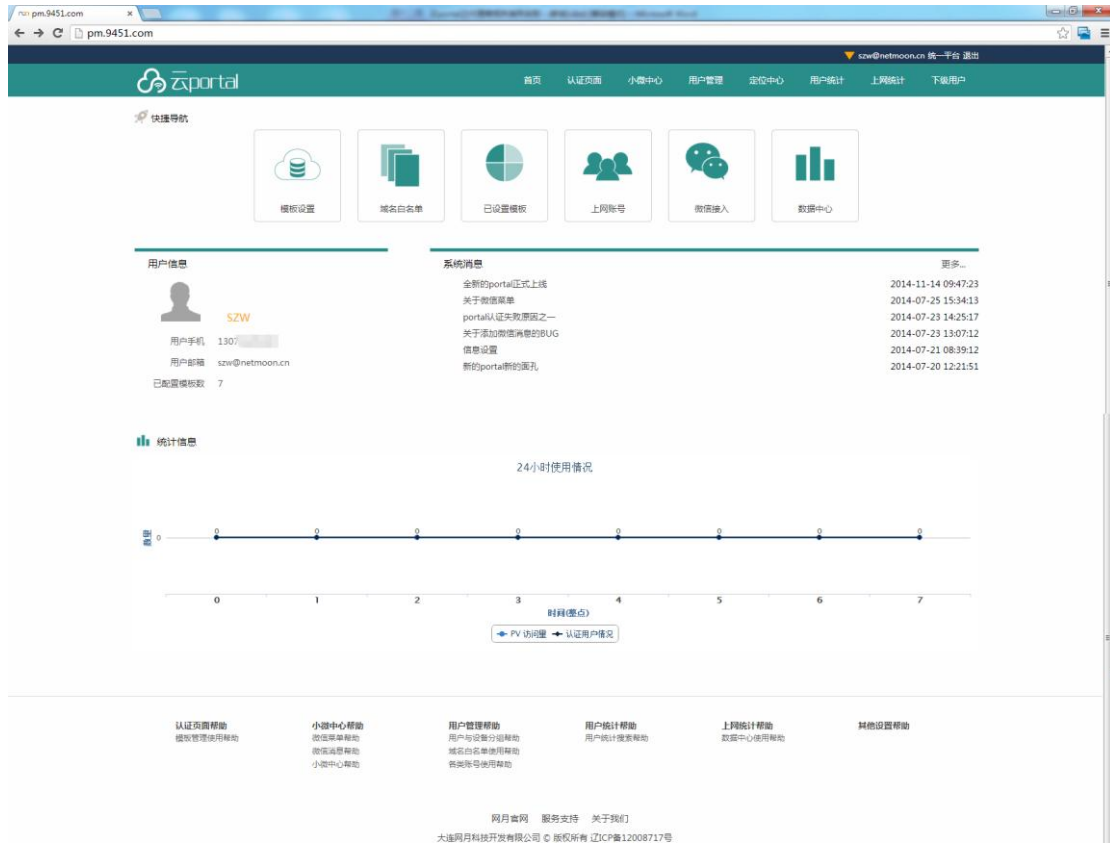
pm.9451.com

pm.9451.com

szw@netmoon.cn 统一平台 退出

云portal

首页 认证页面 小微中心 用户管理 定位中心 用户统计 上网统计 下级用户

快捷导航

模板设置 域名白名单 已设置模板 上网账号 微信接入 数据中心

用户信息

SZW

用户手机 1307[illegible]

用户邮箱 szw@netmoon.cn

已配置模板数 7

系统消息 更多...

| | |
|---|---|
| 全新的portal正式上线 | 2014-11-14 09:47:23 |
| 关于微信菜单 | 2014-07-25 15:34:13 |
| portal认证失败原因之一 | 2014-07-23 14:25:17 |
| 关于添加微信消息的BUG | 2014-07-23 13:07:12 |
| 信息设置 | 2014-07-21 08:39:12 |
| 新的portal新的面孔 | 2014-07-20 12:21:51 |

统计信息

24小时使用情况

数量 0

0 0 0 0 0 0 0 0

0 1 2 3 4 5 6 7

时间(整点)

PV 访问量 认证用户情况

认证页面帮助
模板管理使用帮助

小微中心帮助
微信菜单帮助
微信消息帮助
小微中心帮助

用户管理帮助
用户与设备分组帮助
域名白名单使用帮助
各类账号使用帮助

用户统计帮助
用户统计搜索帮助

上网统计帮助
数据中心使用帮助

其他设置帮助

网月官网 服务支持 关于我们

大连网月科技开发有限公司 © 版权所有 辽ICP备12008717号